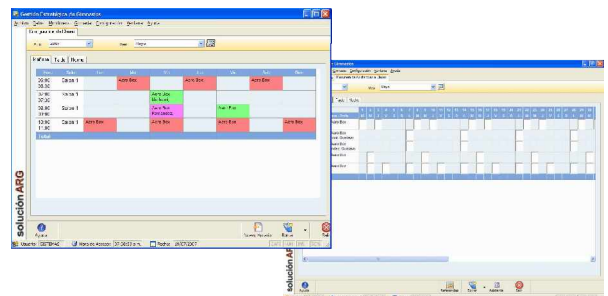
Gestión Fonoaudiológica de Consultorio
Archivo Datos Movimientos Consultas Configuración Ventanas Ayuda
Configuración de Turnos
Mañana Tarde Noche
Salida 1
Salida 1
Salida 1
Salida 1
Acerc Box
Acerc Box
Acerc Box
Acerc Box
Acerc Box
Acerc Box
Acerc Box
Total
solución ARG
Ayuda
Nuevo Horario
Borrar
Salir
Usuario: Hora de Acceso: Fecha:

Consultorio
Archivo Configuración Ventanas Ayuda
Mañana Tarde
Acerc Box
Acerc Box
Acerc Box
Acerc Box
solución AR
Ayuda
Borrar
Salir